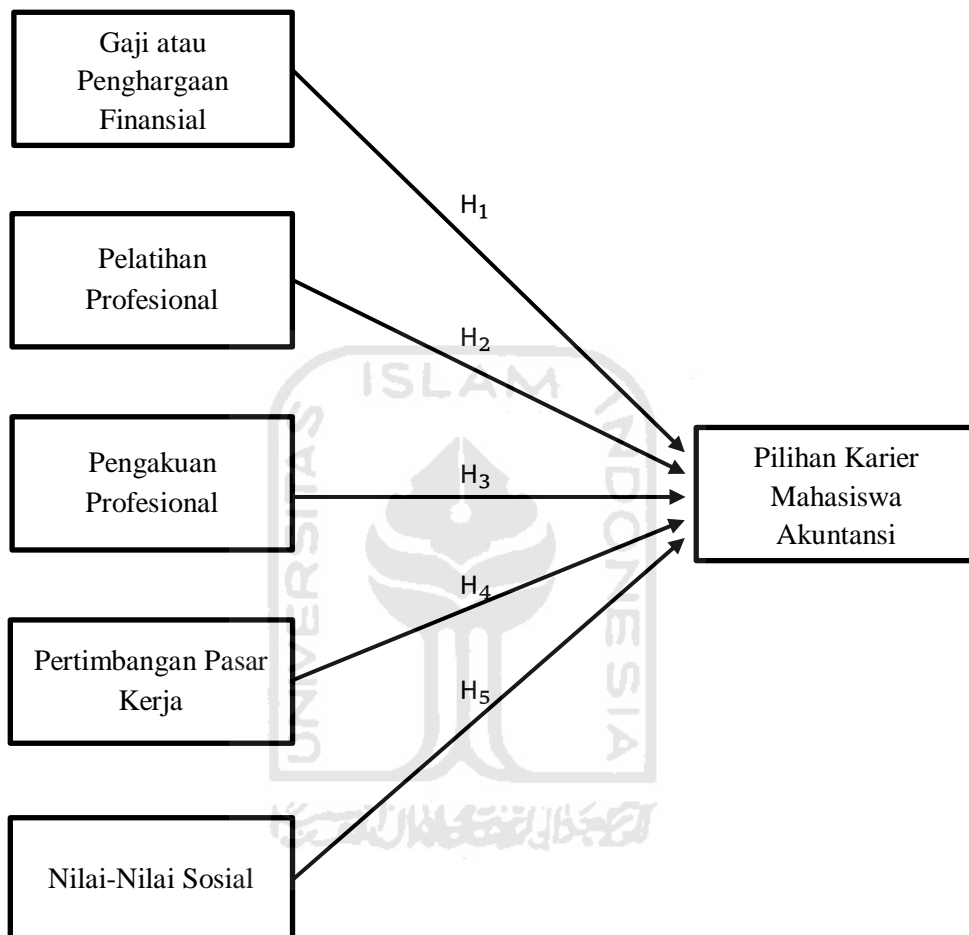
Gaji atau Penghargaan Finansial

Pelatihan Profesional

Pengakuan Profesional

Pertimbangan Pasar Kerja

Nilai-Nilai Sosial

$H_1$

$H_2$

$H_3$

$H_4$

$H_5$

Pilihan Karier Mahasiswa Akuntansi

ISLAM

UNIVERSITAS

INDONESIA